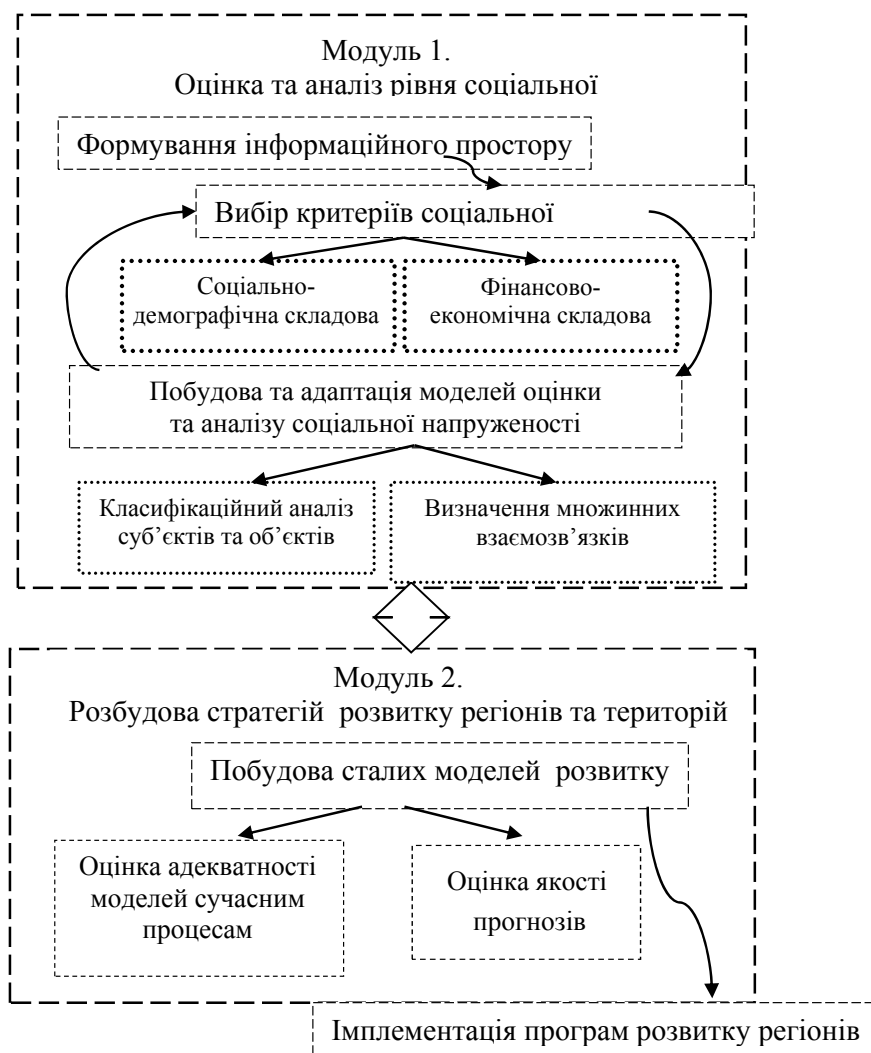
Модуль 1.
Оцінка та аналіз рівня соціальної

Формування інформаційного простору

Вибір критеріїв соціальної

Соціально-демографічна складова

Фінансово-економічна складова

Побудова та адаптація моделей оцінки та аналізу соціальної напруженості

Класифікаційний аналіз суб’єктів та об’єктів

Визначення множинних взаємозв’язків

Модуль 2.
Розбудова стратегій розвитку регіонів та територій

Побудова сталих моделей розвитку

Оцінка адекватності моделей сучасним процесам

Оцінка якості прогнозів

Імплементація програм розвитку регіонів